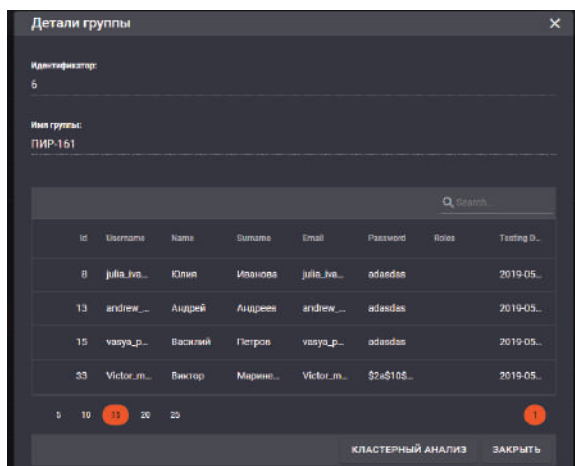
Детали группы

×

Идентификатор:
6

Имя группы:
ПИР-161

Search...

| Id | Username | Name | Surname | Email | Password | Roles | Testing D... |
|---|---|---|---|---|---|---|---|
| 8 | julia_iva... | Юлия | Иванова | julia_iva... | adasdas | | 2019-05... |
| 13 | andrew_... | Андрей | Андреев | andrew_... | adasdas | | 2019-05... |
| 15 | vasya_p... | Василий | Петров | vasya_p... | adasdas | | 2019-05... |
| 33 | Victor_m... | Виктор | Марине... | Victor_m... | $2a$10$... | | 2019-05... |

5 10 15 20 25

1

КЛАСТЕРНЫЙ АНАЛИЗ ЗАКРЫТЬ